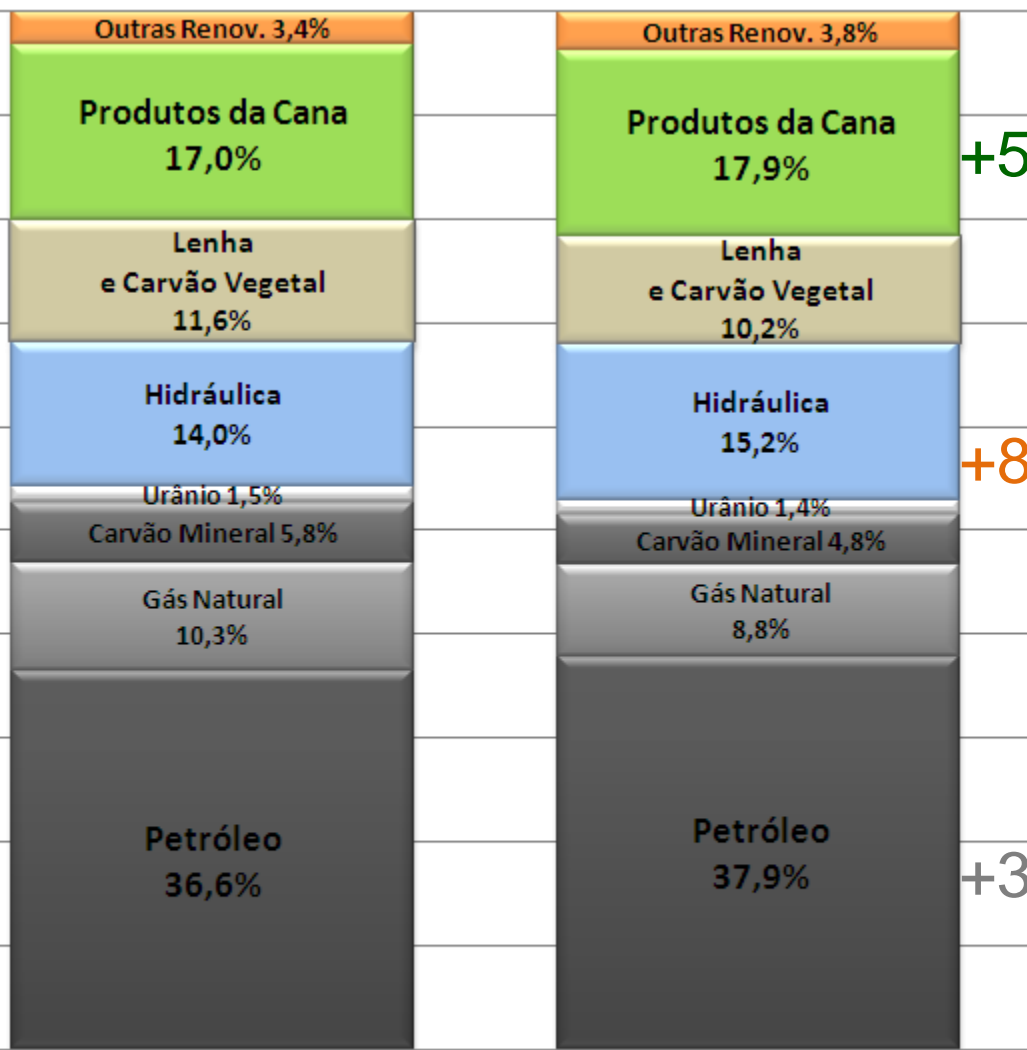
Outras Renov. 3,4%

Produtos da Cana
17,0%

Lenha
e Carvão Vegetal
11,6%

Hidráulica
14,0%

Urânio 1,5%

Carvão Mineral 5,8%

Gás Natural
10,3%

Petróleo
36,6%

Outras Renov. 3,8%

Produtos da Cana
17,9%

Lenha
e Carvão Vegetal
10,2%

Hidráulica
15,2%

Urânio 1,4%

Carvão Mineral 4,8%

Gás Natural
8,8%

Petróleo
37,9%

+5

+8

+3